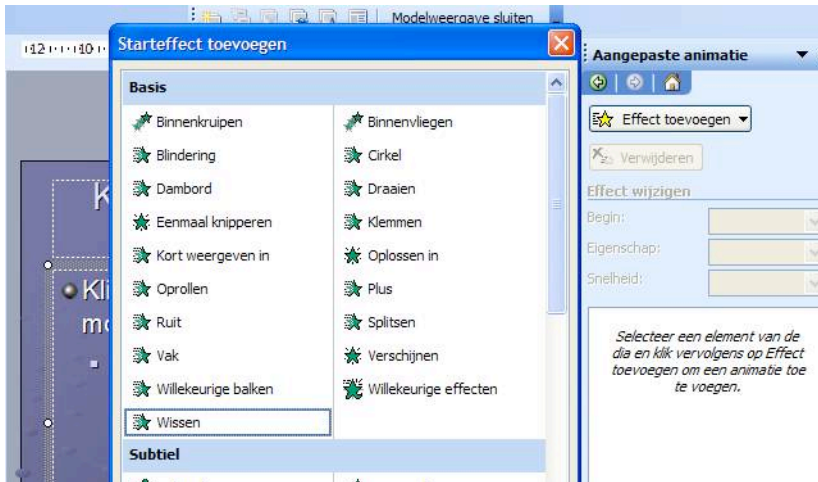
Modelweergave sluiten

12 · 10

Starteffect toevoegen

Basis

| | |
|---|---|
| Binnenkruipen | Binnenvliegen |
| Blindering | Cirkel |
| Dambord | Draaien |
| Eenmaal knipperen | Klemmen |
| Kort weergeven in | Oplossen in |
| Oprollen | Plus |
| Ruit | Splitsen |
| Vak | Verschijnen |
| Willekeurige balken | Willekeurige effecten |
| Wissen | |

Subtiel

K

Kli
mo

Aangepaste animatie

Effect toevoegen

Verwijderen

Effect wijzigen

Begin:

Eigenschap:

Snelheid:

Selecteer een element van de dia en klik vervolgens op Effect toevoegen om een animatie toe te voegen.